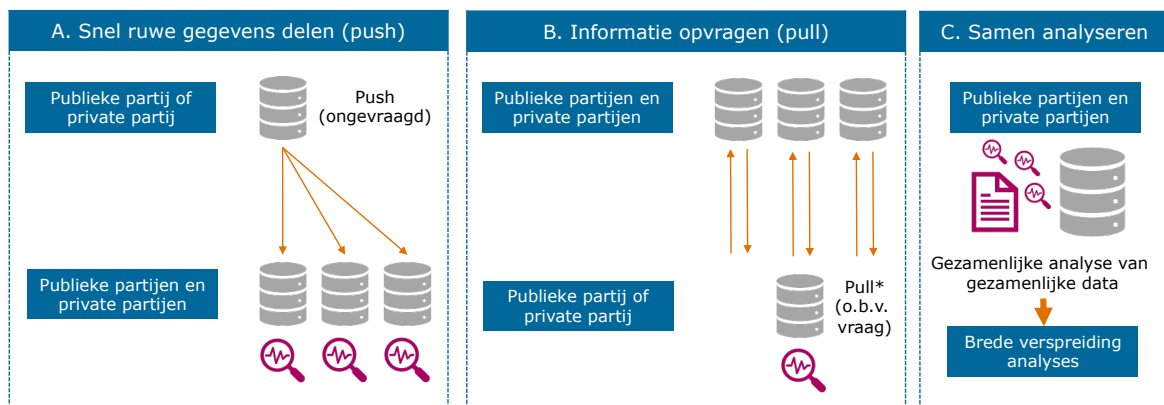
A. Snel ruwe gegevens delen (push)

Publieke partij of private partij

Push (ongevraagd)

Publieke partijen en private partijen

B. Informatie opvragen (pull)

Publieke partijen en private partijen

Publieke partij of private partij

Pull* (o.b.v. vraag)

C. Samen analyseren

Publieke partijen en private partijen

Gezamenlijke analyse van gezamenlijke data

Brede verspreiding analyses